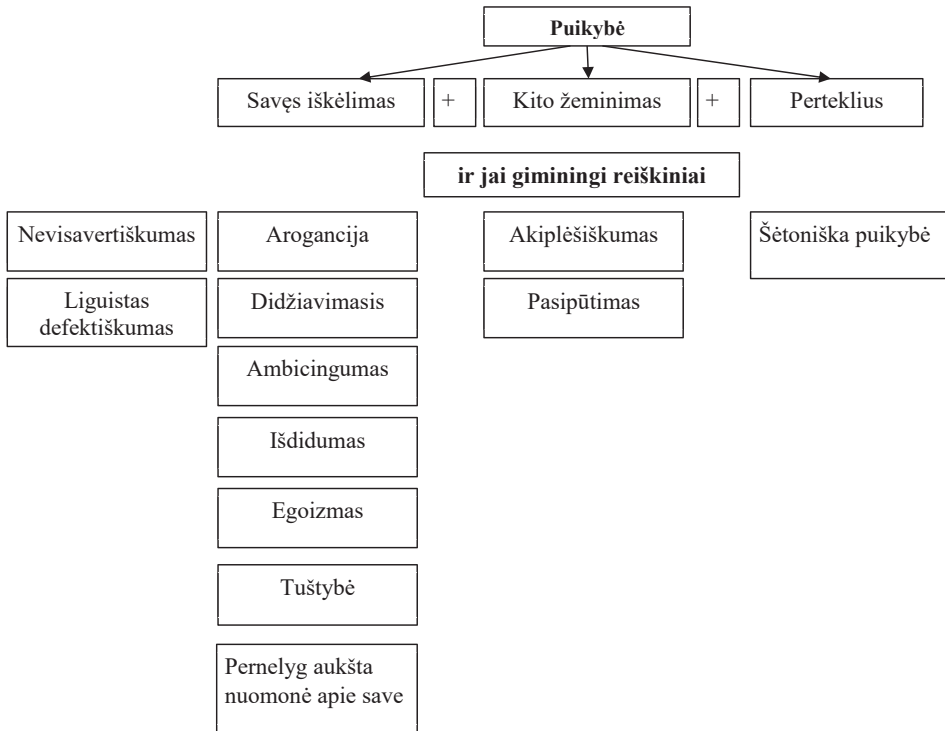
Puikybė

Savęs iškėlimas + Kito žeminimas + Perteklius

ir jai giminingi reiškiniai

Nevisavertiškumas

Liguistas defektiškumas

Arogancija

Didžiavimasis

Ambicingumas

Išdidumas

Egoizmas

Tuštybė

Pernelyg aukšta nuomonė apie save

Akiplėšiškumas

Pasipūtimas

Šėtoniška puikybė